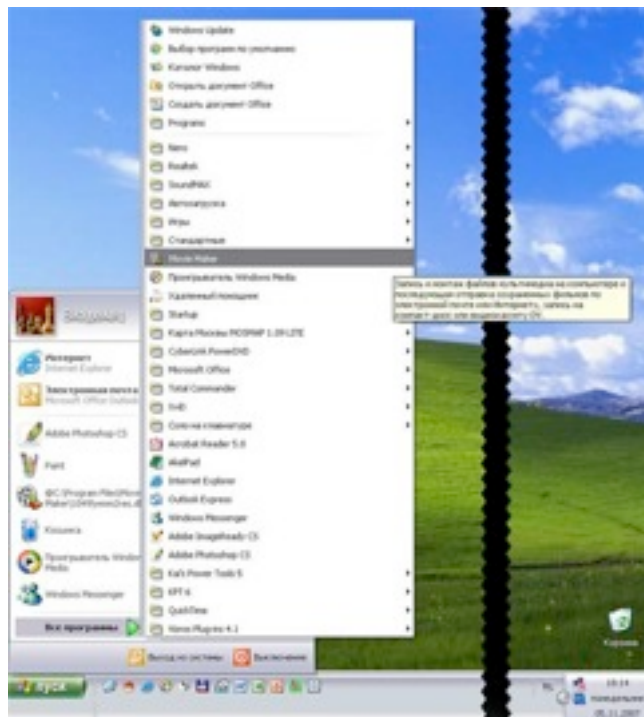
Windows Update
Выбор программ по умолчанию
Каталог Windows
Открыть документ Office
Создать документ Office
Programs
Nero
Realtek
SoundMAX
Автозагрузка
Игры
Стандартные
Movie Maker
Проигрыватель Windows Media
Удаленный помощник
Startup
Карта Москвы MOSMAP 1.09 LITE
CyberLink PowerDVD
Microsoft Office
Total Commander
DVD
Соло на клавиатуре
Acrobat Reader 5.0
AkelPad
Internet Explorer
Outlook Express
Windows Messenger
Adobe ImageReady CS
Adobe Photoshop CS
Kai's Power Tools 5
KPT 6
QuickTime
Xenofex Plugins 4.1

Запись и монтаж файлов мультимедиа на компьютере и последующая отправка сохраненных фильмов по электронной почте или Интернету, запись на компакт-диск или видеокассету DV.

Владимир
Интернет
Internet Explorer
Электронная почта
Microsoft Office Outlook
Adobe Photoshop CS
Paint
@C:\Program Files\Movie Maker\...
Косынка
Проигрыватель Windows Media
Windows Messenger
Все программы

Выход из системы
Выключение

пуск

Корзина

EN
10:14
понедельник
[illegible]